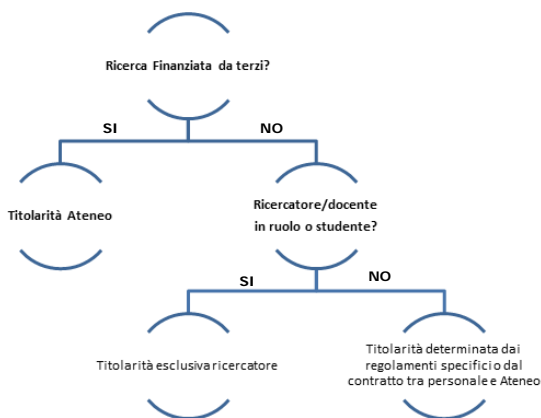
Ricerca Finanziata da terzi?

SI

NO

Titolarità Ateneo

Ricercatore/docente in ruolo o studente?

SI

NO

Titolarità esclusiva ricercatore

Titolarità determinata dai regolamenti specifici o dal contratto tra personale e Ateneo